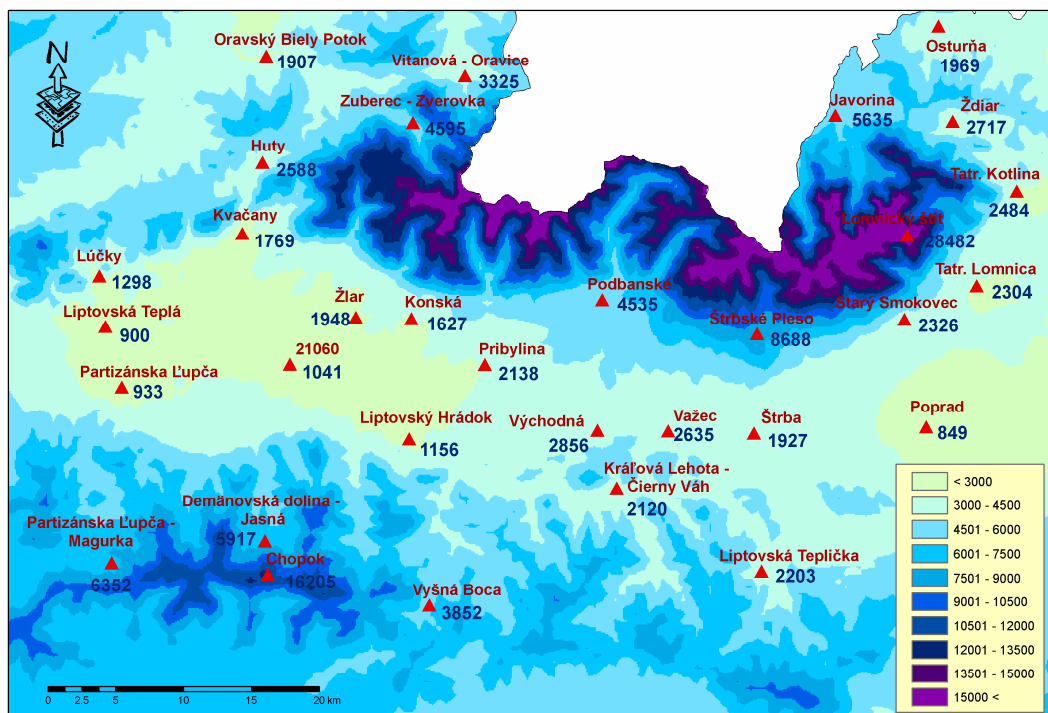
N

Oravský Biely Potok
1907
Vitanová - Oravice
3325
Zuberec - Zverovka
4595
Huty
2588
Kvačany
1769
Lúčky
1298
Liptovská Teplá
900
Žiar
1948
Konská
1627
21060
1041
Partizánska Ľupča
933
Pribylina
2138
Liptovský Hrádok
1156
Východná
2856
Podbanské
4535
Osturňa
1969
Javorina
5635
Ždiar
2717
Tatr. Kotlina
2484
Lomnický štít
28482
Tatr. Lomnica
2304
Starý Smokovec
2326
Štrbské Pleso
8688
Važec
2635
Štrba
1927
Poprad
849
Kráľová Lehota - Čierny Váh
2120
Demänovská dolina - Jasná
5917
Partizánska Ľupča - Magurka
6352
Chopok
16205
Vyšná Boca
3852
Liptovská Teplička
2203

| |
|---|
| < 3000 |
| 3000 - 4500 |
| 4501 - 6000 |
| 6001 - 7500 |
| 7501 - 9000 |
| 9001 - 10500 |
| 10501 - 12000 |
| 12001 - 13500 |
| 13501 - 15000 |
| 15000 < |

0 2.5 5 10 15 20 km